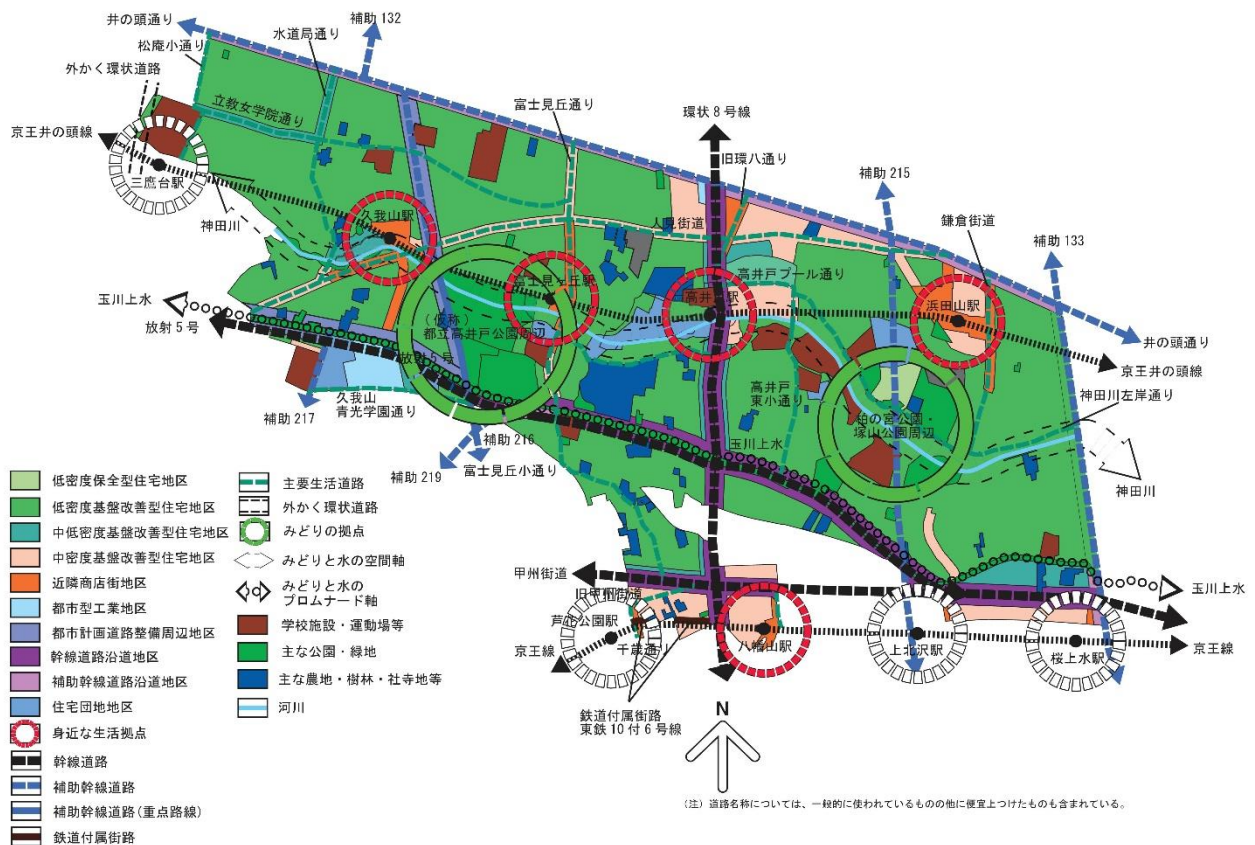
井の頭通り
補助 132
水道局通り
松庵小通り
外かく環状道路
立教女学院通り
富士見丘通り
環状 8 号線
京王井の頭線
旧環八通り
三鷹台駅
補助 215
鎌倉街道
神田川
久我山駅
人見街道
補助 133
富士見ヶ丘駅
高井戸プール通り
玉川上水
高井戸駅
浜田山駅
放射 5 号
（仮称）
都立高井戸公園周辺
井の頭通り
放射 5 号
京王井の頭線
高井戸
東小通り
久我山
青光学園通り
補助 217
柏の宮公園・
塚山公園周辺
神田川左岸通り
補助 216
玉川上水
補助 219
富士見丘小通り
神田川
甲州街道
玉川上水
旧甲州街道
芦花公園駅
京王線
千歳通り
八幡山駅
上北沢駅
桜上水駅
京王線
鉄道付属街路
東鉄 10 付 6 号線
N

低密度保全型住宅地区
低密度基盤改善型住宅地区
中低密度基盤改善型住宅地区
中密度基盤改善型住宅地区
近隣商店街地区
都市型工業地区
都市計画道路整備周辺地区
幹線道路沿道地区
補助幹線道路沿道地区
住宅団地地区
身近な生活拠点
幹線道路
補助幹線道路
補助幹線道路（重点路線）
鉄道付属街路

主要生活道路
外かく環状道路
みどりの拠点
みどりと水の空間軸
みどりと水の
プロムナード軸
学校施設・運動場等
主な公園・緑地
主な農地・樹林・社寺地等
河川

（注）道路名称については、一般的に使われているものの他に便宜上つけたものも含まれている。